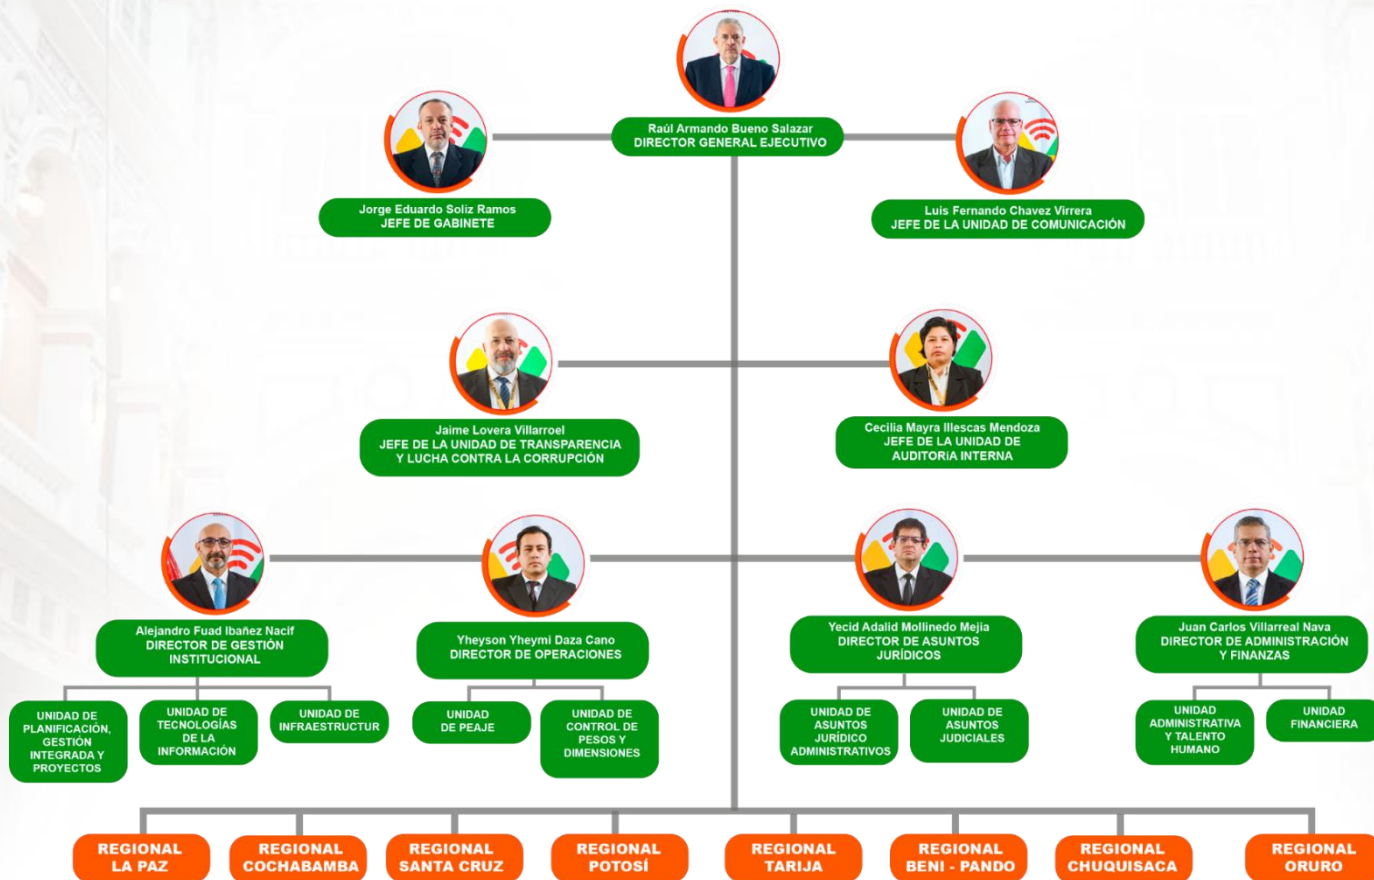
Raúl Armando Bueno Salazar
DIRECTOR GENERAL EJECUTIVO

Jorge Eduardo Soliz Ramos
JEFE DE GABINETE

Luis Fernando Chavez Virrera
JEFE DE LA UNIDAD DE COMUNICACIÓN

Jaime Lovera Villarroel
JEFE DE LA UNIDAD DE TRANSPARENCIA Y LUCHA CONTRA LA CORRUPCIÓN

Cecilia Mayra Illescas Mendoza
JEFE DE LA UNIDAD DE AUDITORIA INTERNA

Alejandro Fuad Ibañez Nacif
DIRECTOR DE GESTIÓN INSTITUCIONAL

Yheyson Yheymi Daza Cano
DIRECTOR DE OPERACIONES

Yecid Adalid Mollinedo Mejia
DIRECTOR DE ASUNTOS JURÍDICOS

Juan Carlos Villarreal Nava
DIRECTOR DE ADMINISTRACIÓN Y FINANZAS

UNIDAD DE PLANIFICACIÓN, GESTIÓN INTEGRADA Y PROYECTOS

UNIDAD DE TECNOLOGÍAS DE LA INFORMACIÓN

UNIDAD DE INFRAESTRUCTUR

UNIDAD DE PEAJE

UNIDAD DE CONTROL DE PESOS Y DIMENSIONES

UNIDAD DE ASUNTOS JURÍDICO ADMINISTRATIVOS

UNIDAD DE ASUNTOS JUDICIALES

UNIDAD ADMINISTRATIVA Y TALENTO HUMANO

UNIDAD FINANCIERA

REGIONAL LA PAZ

REGIONAL COCHABAMBA

REGIONAL SANTA CRUZ

REGIONAL POTOSÍ

REGIONAL TARIJA

REGIONAL BENI - PANDO

REGIONAL CHUQUISACA

REGIONAL ORURO